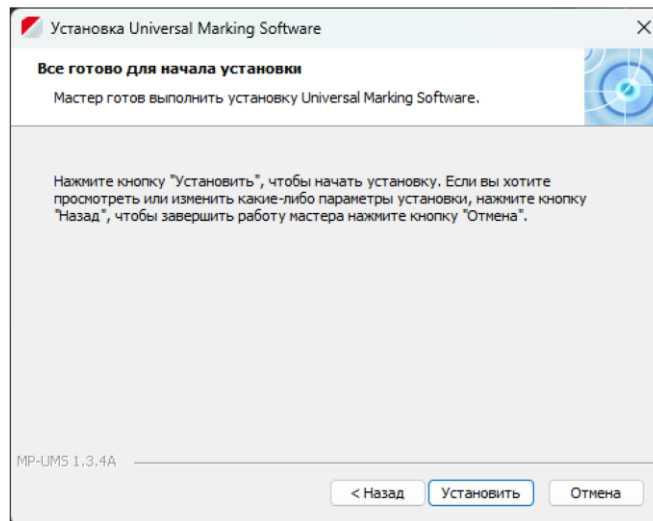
Установка Universal Marking Software

Все готово для начала установки

Мастер готов выполнить установку Universal Marking Software.

Нажмите кнопку "Установить", чтобы начать установку. Если вы хотите просмотреть или изменить какие-либо параметры установки, нажмите кнопку "Назад", чтобы завершить работу мастера нажмите кнопку "Отмена".

MP-UMS 1.3.4A

< Назад
Установить
Отмена